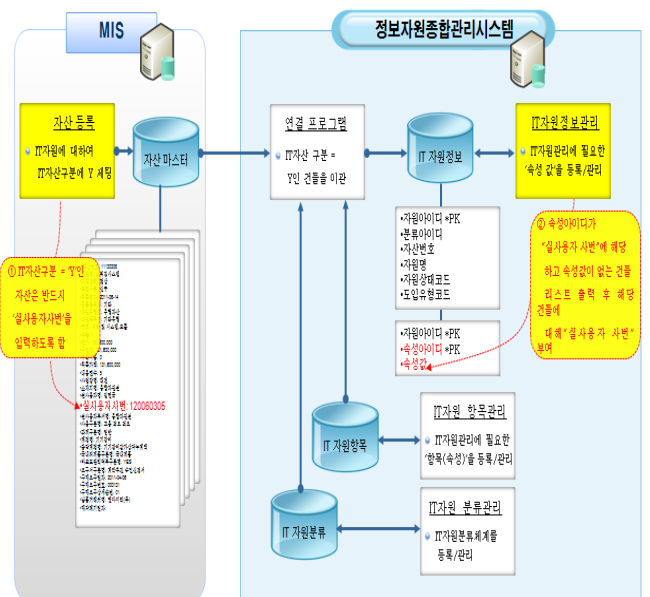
MIS

정보자원종합관리시스템

자산 등록

IT자원에 대하여 IT자산구분에 Y 세팅

자산 마스터

연결 프로그램

IT자산 구분 = Y인 건들을 이관

IT 자원정보

IT자원정보관리

IT자원관리에 필요한 속성 값을 등록/관리

①IT자산구분 = 'Y'인 자산은 반드시 '실사용자사번'을 입력하도록 함

*실사용자 사번: 120060305

•자원아이디 *PK
•분류아이디
•자산번호
•자원명
•자원상태코드
•도입유형코드

•자원아이디 *PK
•속성아이디 *PK
•속성값

② 속성아이디가 "실사용자 사번"에 해당하고 속성값이 없는 건들 리스트 출력 후 해당 건들에 대해 "실사용자 사번" 부여

IT 자원항목

IT자원 항목관리

IT자원관리에 필요한 '항목(속성)'을 등록/관리

IT 자원분류

IT자원 분류관리

IT자원분류체계를 등록/관리